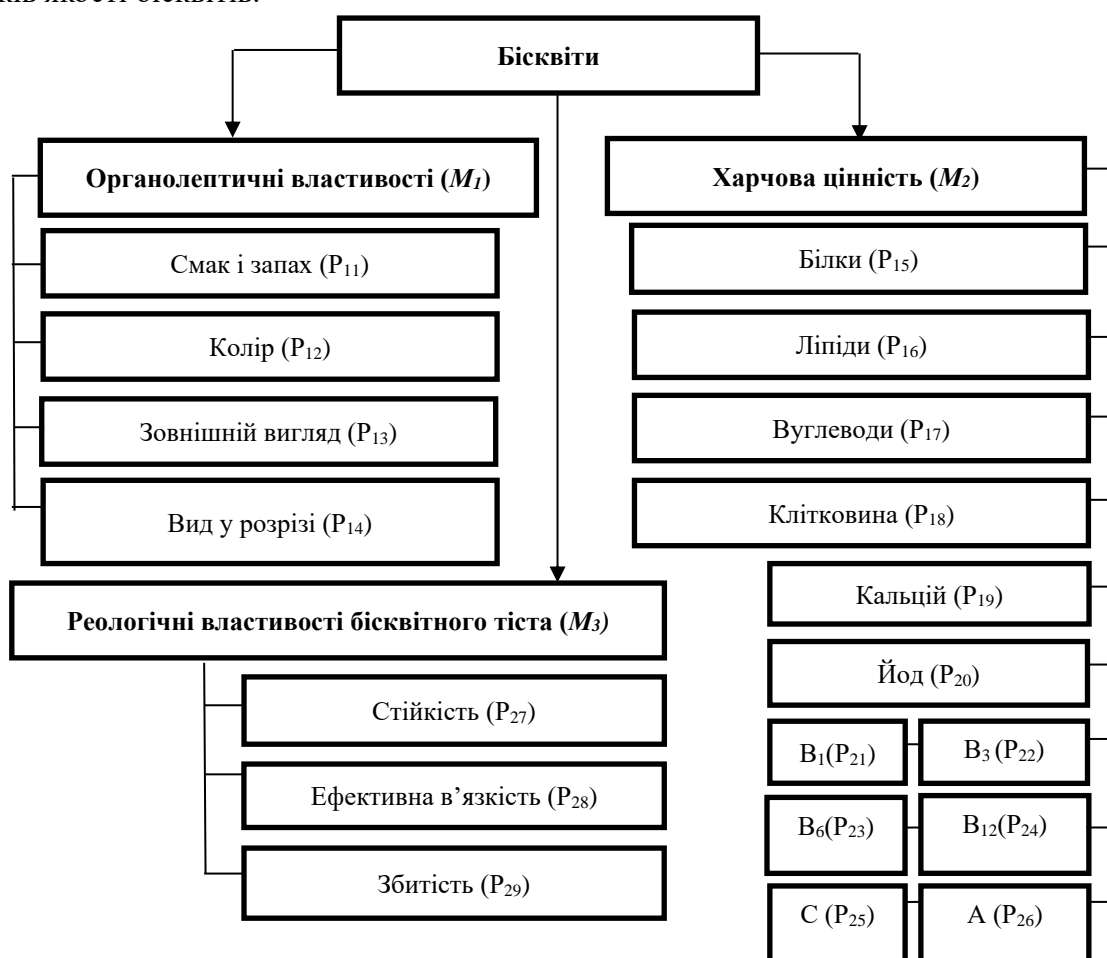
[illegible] якості бісквітів.

Бісквіти

Органолептичні властивості ($M_1$)

Смак і запах ($P_{11}$)

Колір ($P_{12}$)

Зовнішній вигляд ($P_{13}$)

Вид у розрізі ($P_{14}$)

Харчова цінність ($M_2$)

Білки ($P_{15}$)

Ліпіди ($P_{16}$)

Вуглеводи ($P_{17}$)

Клітковина ($P_{18}$)

Кальцій ($P_{19}$)

Йод ($P_{20}$)

$B_1$($P_{21}$)

$B_3$ ($P_{22}$)

$B_6$($P_{23}$)

$B_{12}$($P_{24}$)

C ($P_{25}$)

A ($P_{26}$)

Реологічні властивості бісквітного тіста ($M_3$)

Стійкість ($P_{27}$)

Ефективна в'язкість ($P_{28}$)

Збитість ($P_{29}$)